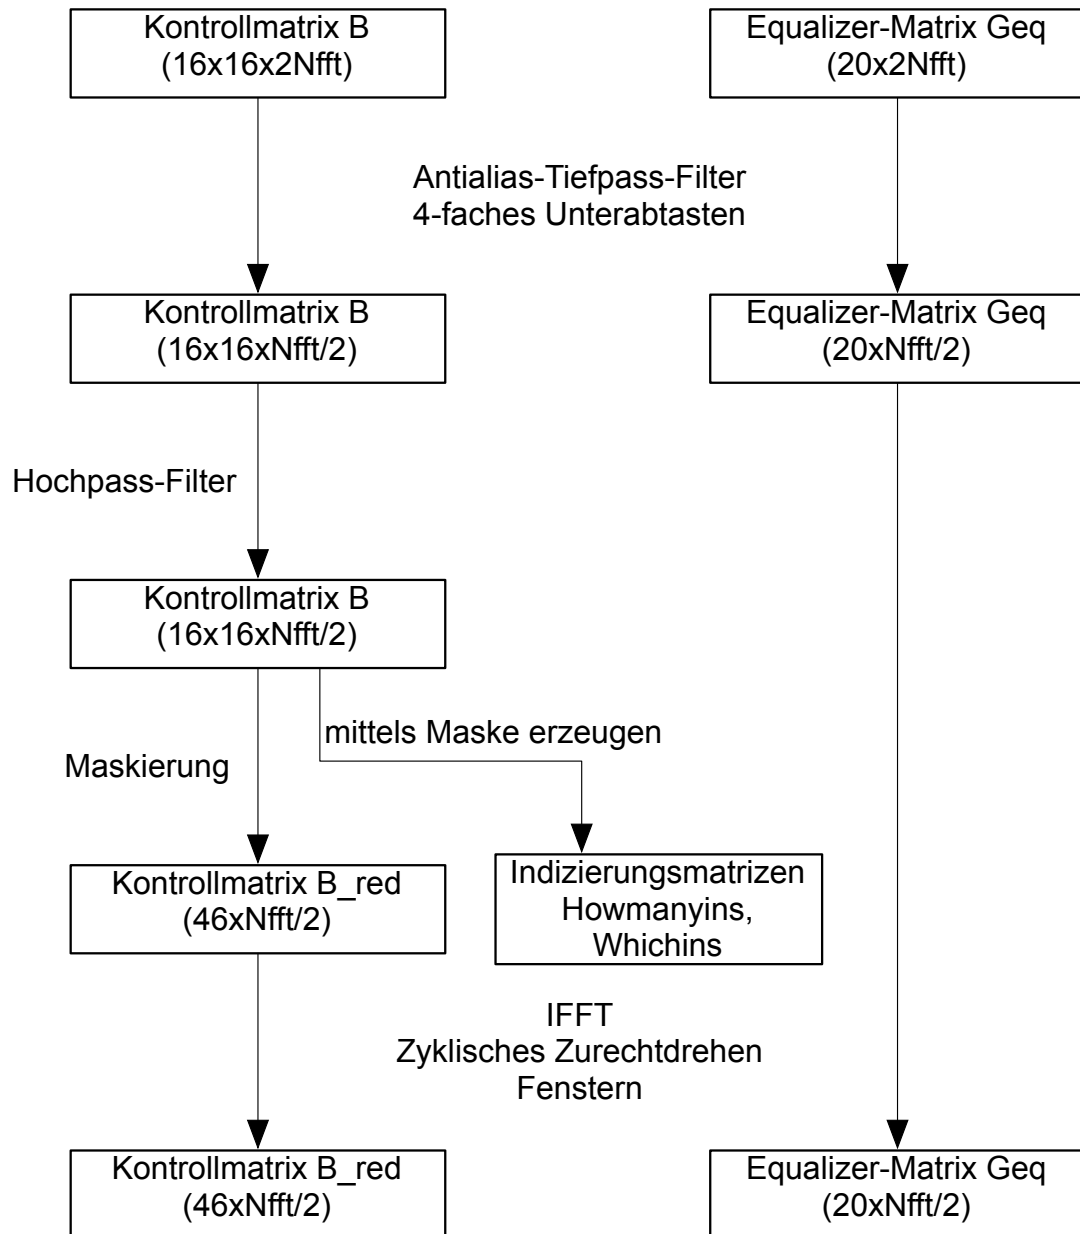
Kontrollmatrix B
(16x16x2Nfft)

Equalizer-Matrix Geq
(20x2Nfft)

Antialias-Tiefpass-Filter
4-faches Unterabtasten

Kontrollmatrix B
(16x16xNfft/2)

Equalizer-Matrix Geq
(20xNfft/2)

Hochpass-Filter

Kontrollmatrix B
(16x16xNfft/2)

mittels Maske erzeugen

Maskierung

Kontrollmatrix B_red
(46xNfft/2)

Indizierungsmatrizen
Howmanyins,
Whichins

IFFT
Zyklisches Zurechtdrehen
Fenstern

Kontrollmatrix B_red
(46xNfft/2)

Equalizer-Matrix Geq
(20xNfft/2)